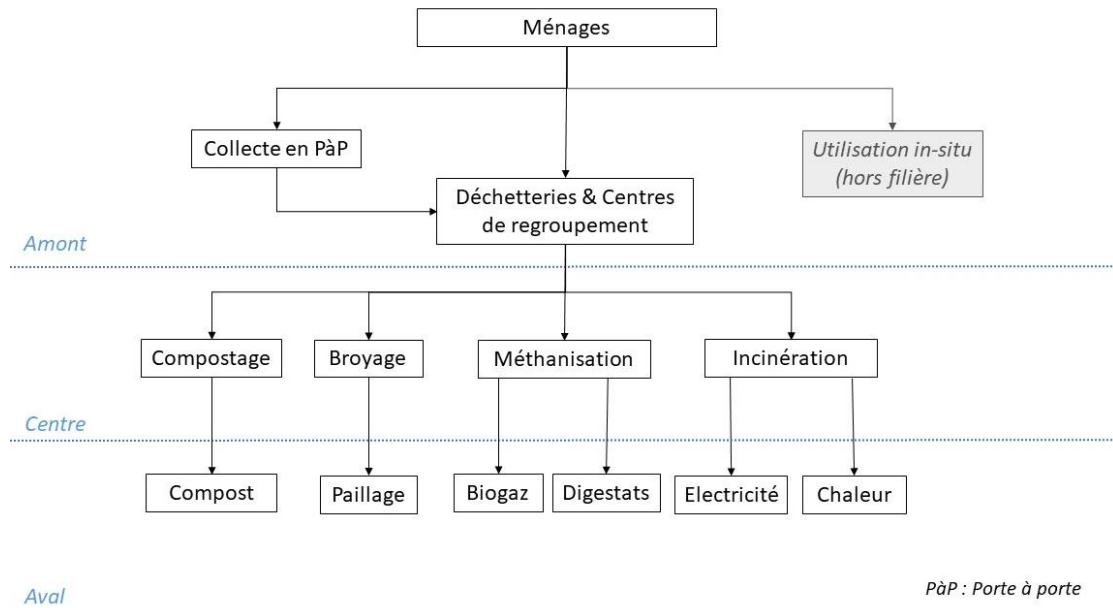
Ménages

Collecte en PàP

Utilisation in-situ (hors filière)

Déchetteries & Centres de regroupement

Amont

Compostage

Broyage

Méthanisation

Incinération

Centre

Compost

Paillage

Biogaz

Digestats

Electricité

Chaleur

Aval

PàP : Porte à porte